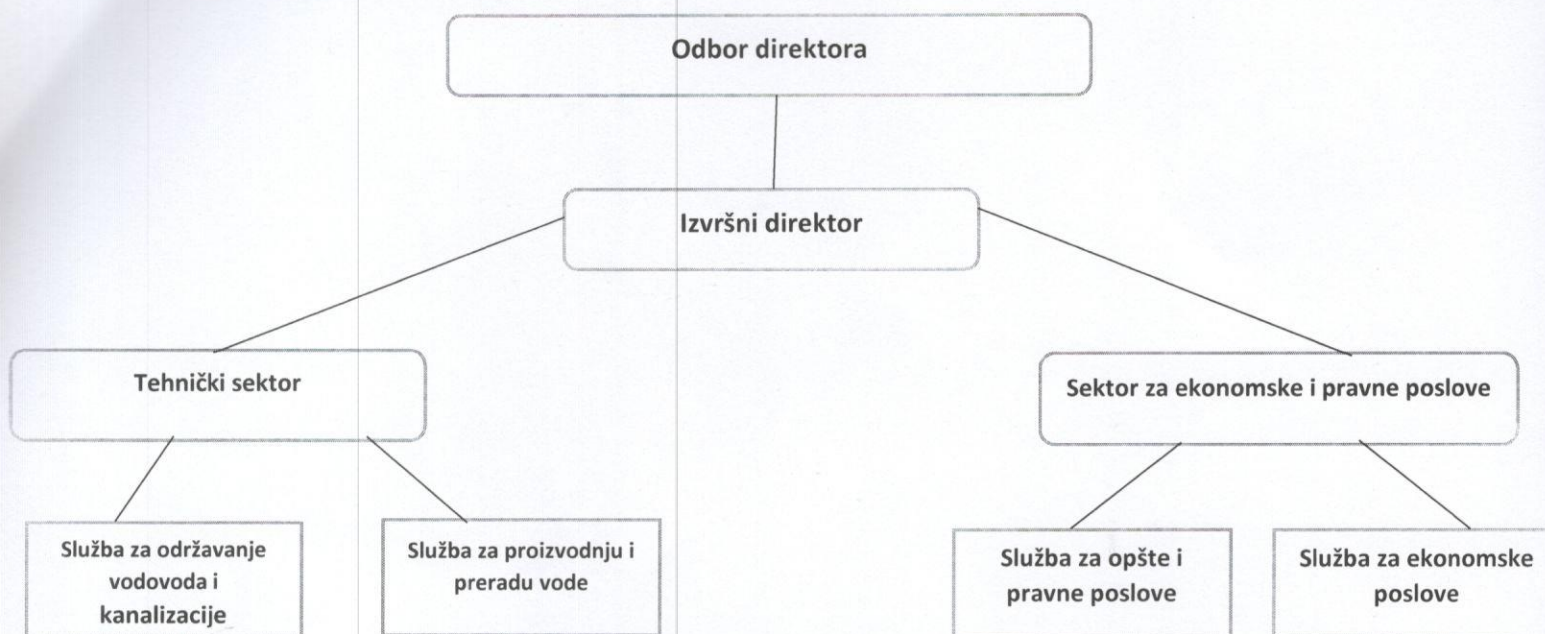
Odbor direktora

Izvršni direktor

Tehnički sektor

Sektor za ekonomske i pravne poslove

Služba za održavanje vodovoda i kanalizacije

Služba za proizvodnju i preradu vode

Služba za opšte i pravne poslove

Služba za ekonomske poslove